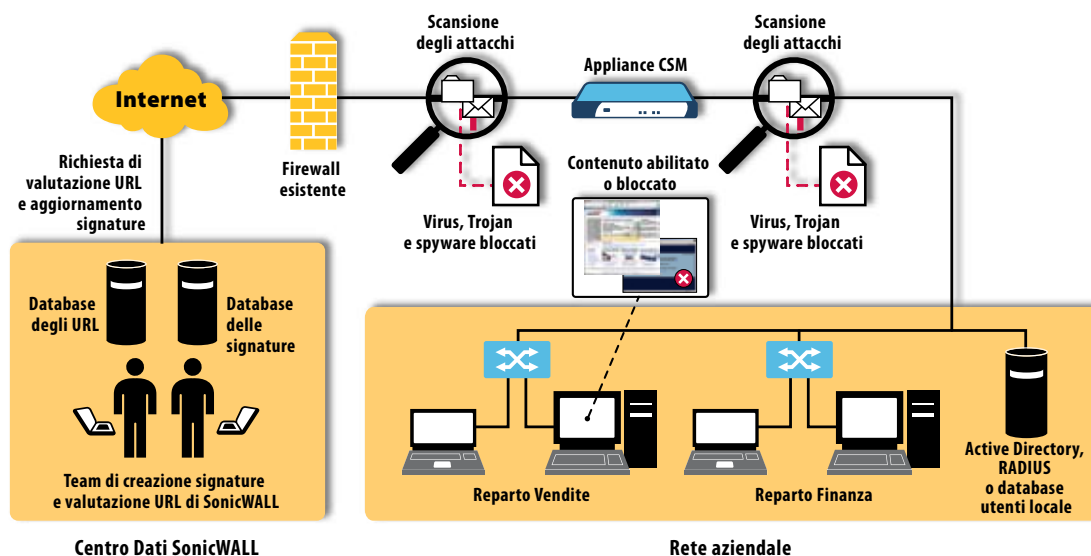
Internet

Richiesta di valutazione URL e aggiornamento signature

Firewall esistente

Scansione degli attacchi

Appliance CSM

Scansione degli attacchi

Contenuto abilitato o bloccato

Virus, Trojan e spyware bloccati

Virus, Trojan e spyware bloccati

Database degli URL

Database delle signature

Team di creazione signature e valutazione URL di SonicWALL

Reparto Vendite

Reparto Finanza

Active Directory, RADIUS o database utenti locale

Centro Dati SonicWALL

Rete aziendale